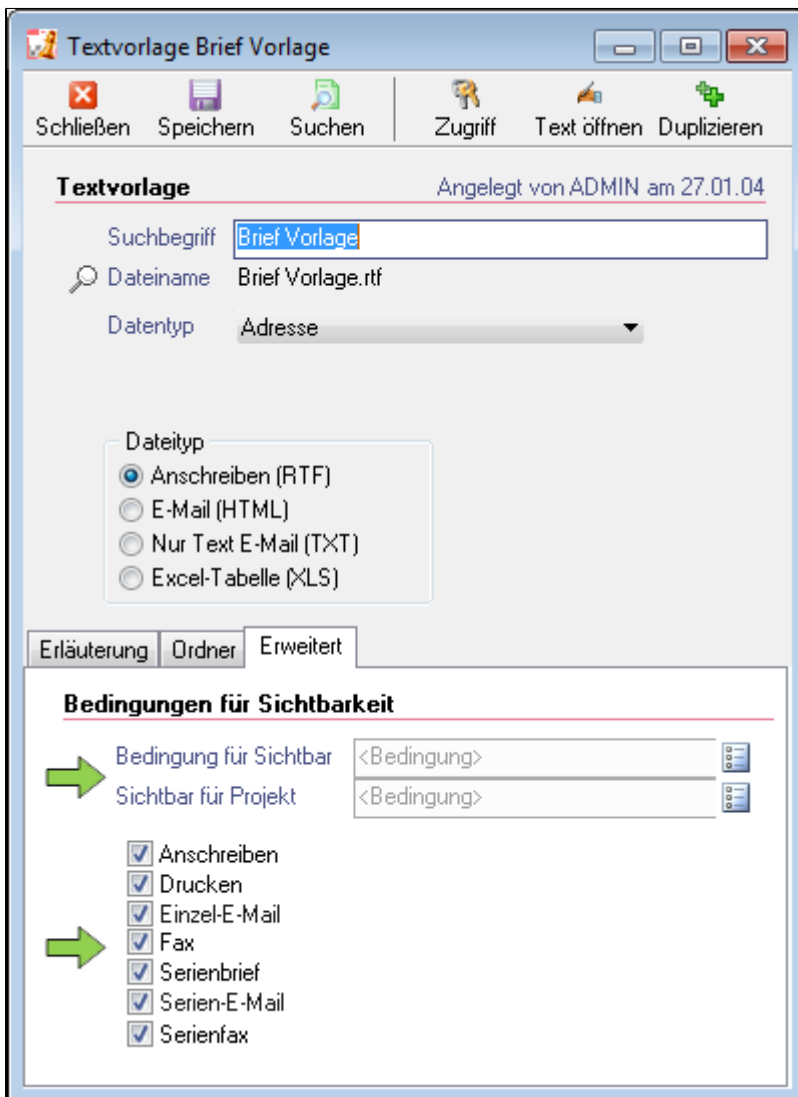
Textvorlage Brief Vorlage

Schließen Speichern Suchen Zugriff Text öffnen Duplizieren

Textvorlage

Angelegt von ADMIN am 27.01.04

Suchbegriff Brief Vorlage

Dateiname Brief Vorlage.rtf

Datentyp Adresse

Dateityp
Anschreiben (RTF)
E-Mail (HTML)
Nur Text E-Mail (TXT)
Excel-Tabelle (XLS)

Erläuterung Ordner Erweitert

Bedingungen für Sichtbarkeit

Bedingung für Sichtbar <Bedingung>
Sichtbar für Projekt <Bedingung>

Anschreiben
Drucken
Einzel-E-Mail
Fax
Serienbrief
Serien-E-Mail
Serienfax